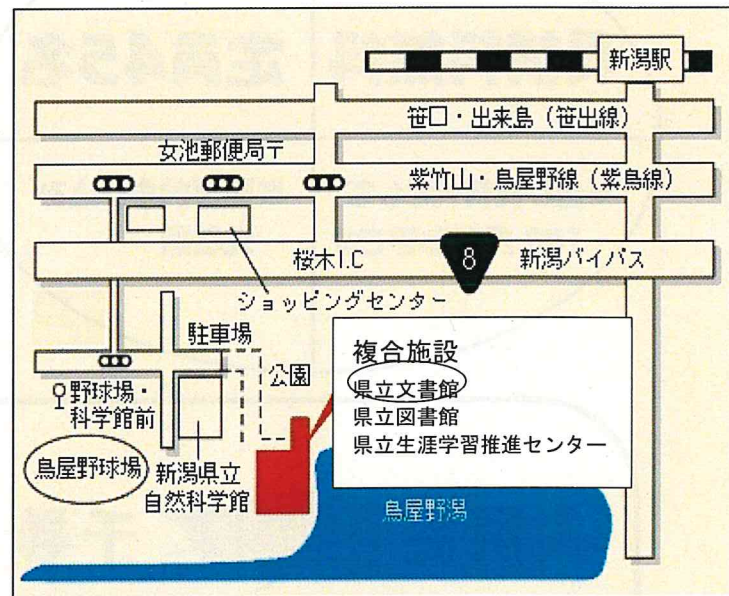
新潟駅

笹口・出来島（笹出線）

女池郵便局〒

紫竹山・鳥屋野線（紫鳥線）

桜木I.C

8

新潟バイパス

ショッピングセンター

駐車場

公園

野球場・科学館前

鳥屋野球場

新潟県立自然科学館

複合施設
県立文書館
県立図書館
県立生涯学習推進センター

鳥屋野潟